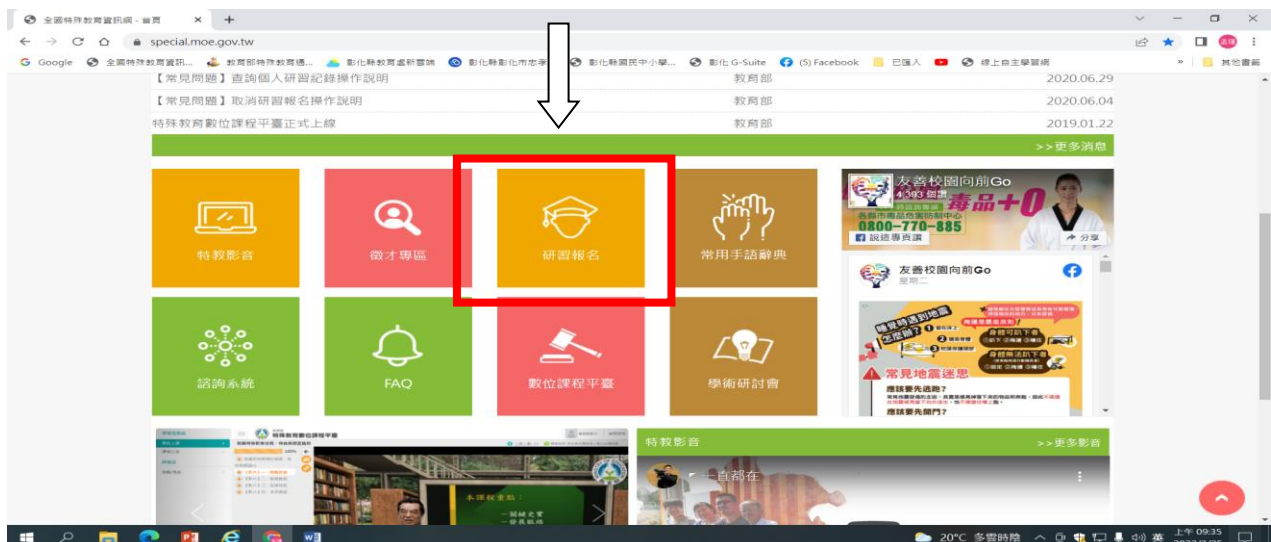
全國特殊教育資訊網 - 首頁 ×
special.moe.gov.tw
Google 全國特殊教育資訊... 教育部特殊教育通... 彰化縣教育處新聞稿 彰化縣彰化市忠孝... 彰化縣國民中小學... 彰化 G-Suite (5) Facebook 已匯入 線上自主學習網 其他書籤

| 【常見問題】查詢個人研習紀錄操作說明 | 教育部 | 2020.06.29 |
|---|---|---|
| 【常見問題】取消研習報名操作說明 | 教育部 | 2020.06.04 |
| 特殊教育數位課程平臺正式上線 | 教育部 | 2019.01.22 |

>>更多消息

特教影音
徵才專區
研習報名
常用手語辭典
諮詢系統
FAQ
數位課程平臺
學術研討會

友善校園向前Go
4,393 位讚
毒品+0
0800-770-885
說這專頁讚
分享
友善校園向前Go
星期二
常見地震迷思
應該要先逃跑?
應該要先開門?

特教影音
>>更多影音
一直都在
特殊教育數位課程平臺
本課程重點:

20°C 多雲時陰 英 上午 09:35